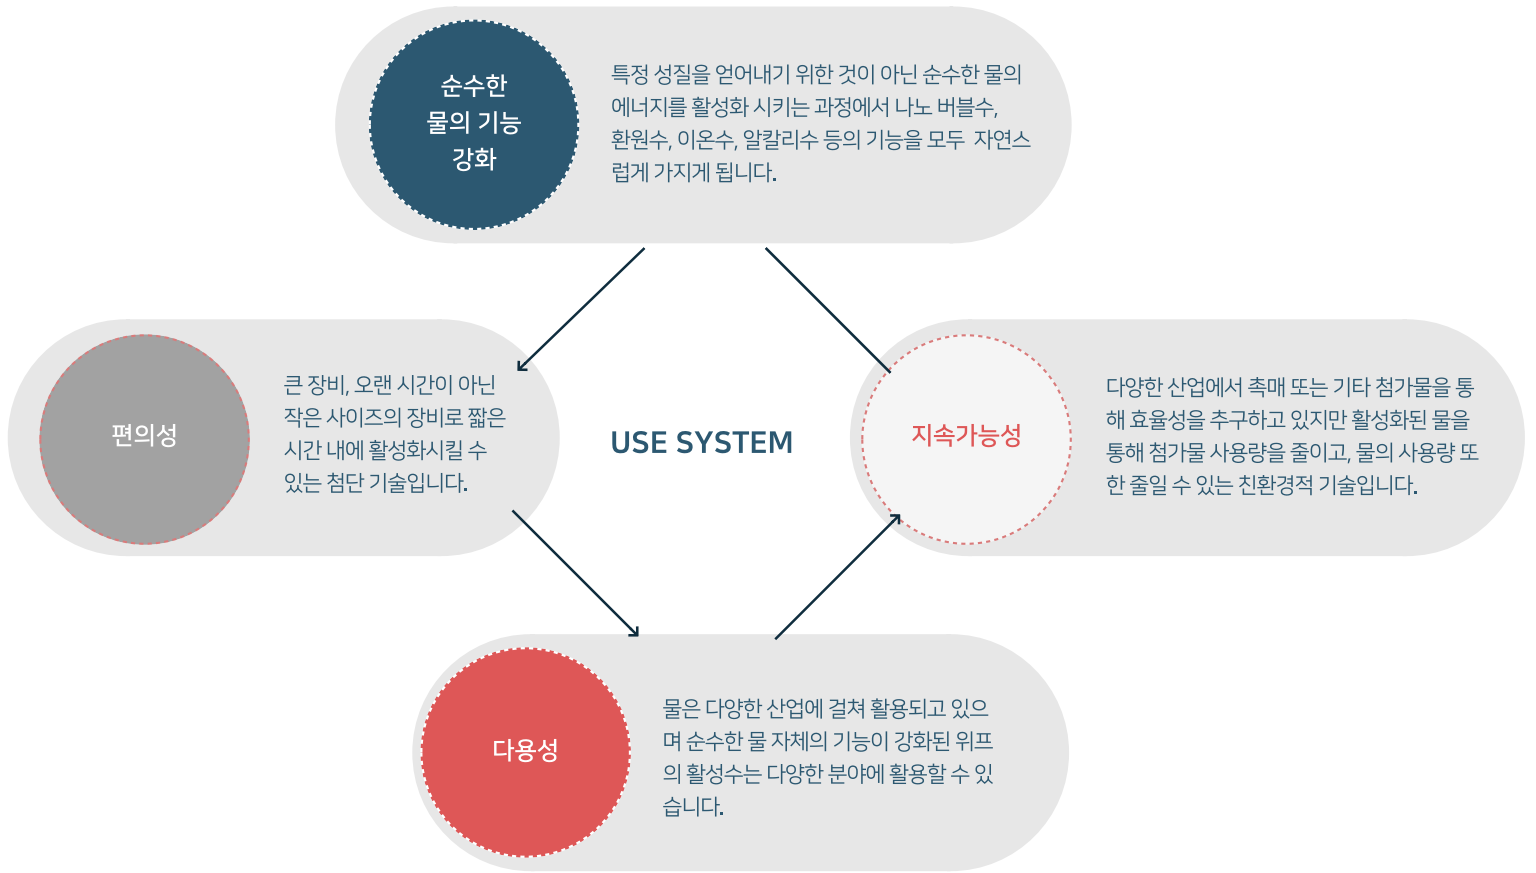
순수한
물의 기능
강화

특정 성질을 얻어내기 위한 것이 아닌 순수한 물의 에너지를 활성화 시키는 과정에서 나노 버블수, 환원수, 이온수, 알칼리수 등의 기능을 모두 자연스럽게 가지게 됩니다.

편의성

큰 장비, 오랜 시간이 아닌 작은 사이즈의 장비로 짧은 시간 내에 활성화시킬 수 있는 첨단 기술입니다.

USE SYSTEM

지속가능성

다양한 산업에서 촉매 또는 기타 첨가물을 통해 효율성을 추구하고 있지만 활성화된 물을 통해 첨가물 사용량을 줄이고, 물의 사용량 또한 줄일 수 있는 친환경적 기술입니다.

다용성

물은 다양한 산업에 걸쳐 활용되고 있으며 순수한 물 자체의 기능이 강화된 위프의 활성수는 다양한 분야에 활용할 수 있습니다.